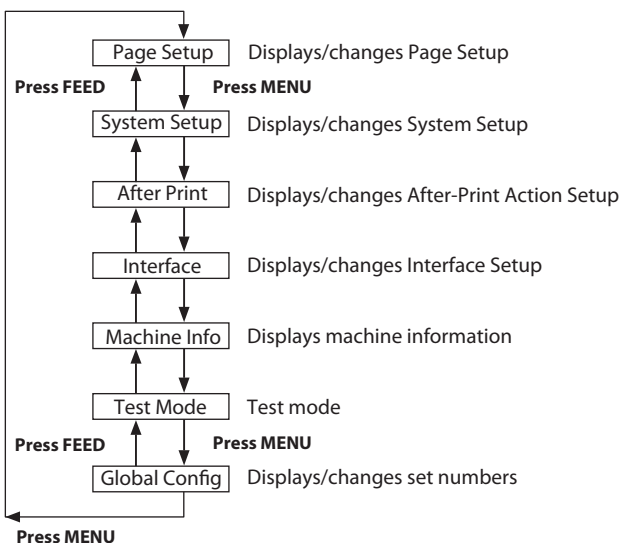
Page Setup Displays/changes Page Setup

Press FEED

Press MENU

System Setup Displays/changes System Setup

After Print Displays/changes After-Print Action Setup

Interface Displays/changes Interface Setup

Machine Info Displays machine information

Test Mode Test mode

Press FEED

Press MENU

Global Config Displays/changes set numbers

Press MENU